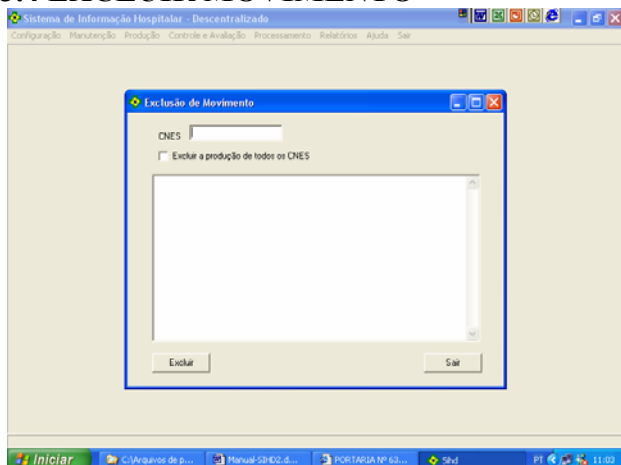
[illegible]

Sistema de Informação Hospitalar - Descentralizado

Configuração Manutenção Produção Controle e Avaliação Processamento Relatórios Ajuda Sair

Exclusão de Movimento

CNES

Excluir a produção de todos os CNES

Excluir

Sair

Iniciar

C:\Arquivos de p...

Manual-SIHD2.d...

PORTARIA Nº 63...

Sihd

PT

11:03